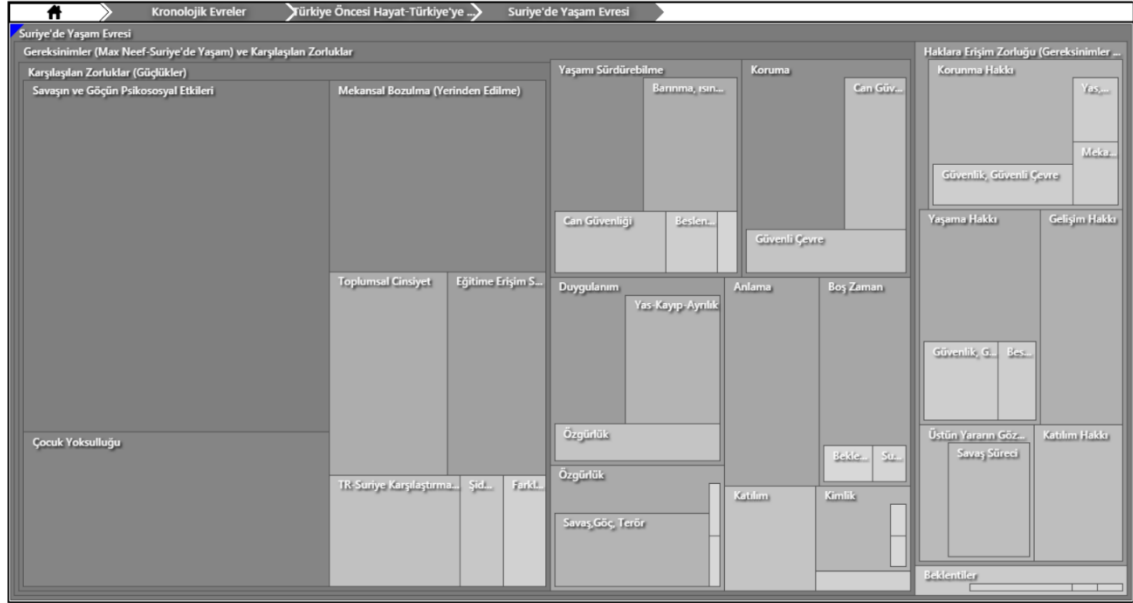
Kronolojik Evreler
Türkiye Öncesi Hayat-Türkiye'ye ...
Suriye'de Yaşam Evresi

Suriye'de Yaşam Evresi

Gereksinimler (Max Neef-Suriye'de Yaşam) ve Karşılaşılan Zorluklar

Karşılaşılan Zorluklar (Güçlükler)

Savaşın ve Göçün Psikososyal Etkileri

Mekansal Bozulma (Yerinden Edilme)

Toplumsal Cinsiyet

Eğitime Erişim S...

Çocuk Yoksulluğu

TR-Suriye Karşılaştırma...

Şid...

Farkl...

Yaşamı Sürdürebilme

Barınma, ısın...

Can Güvenliği

Beslen...

Koruma

Can Güv...

Güvenli Çevre

Duygulanım

Yas-Kayıp-Ayrılık

Özgürlük

Özgürlük

Savaş,Göç, Terör

Anlama

Boş Zaman

Bekle...

Su...

Katılım

Kimlik

Haklara Erişim Zorluğu (Gereksinimler ...

Korunma Hakkı

Yas,...

Meka...

Güvenlik, Güvenli Çevre

Yaşama Hakkı

Gelişim Hakkı

Güvenlik, G...

Bes...

Üstün Yararın Göz...

Savaş Süreci

Katılım Hakkı

Beklentiler